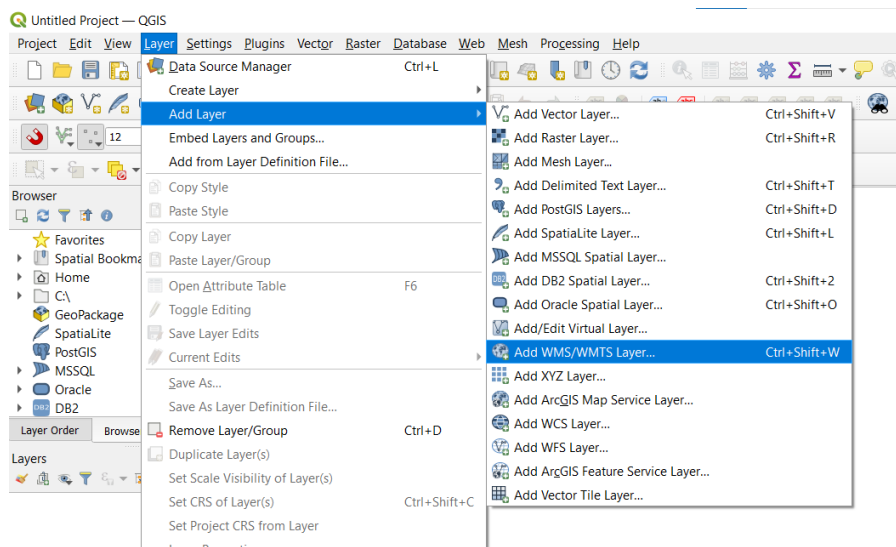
Untitled Project — QGIS

Project Edit View Layer Settings Plugins Vector Raster Database Web Mesh Processing Help

12

Browser

Favorites
Spatial Bookma
Home
C:\
GeoPackage
SpatiaLite
PostGIS
MSSQL
Oracle
DB2

Layer Order Browse

Layers

| | |
|---|---|
| Data Source Manager | Ctrl+L |
| Create Layer | |
| Add Layer | |
| Embed Layers and Groups... | |
| Add from Layer Definition File... | |
| Copy Style | |
| Paste Style | |
| Copy Layer | |
| Paste Layer/Group | |
| Open Attribute Table | F6 |
| Toggle Editing | |
| Save Layer Edits | |
| Current Edits | |
| Save As... | |
| Save As Layer Definition File... | |
| Remove Layer/Group | Ctrl+D |
| Duplicate Layer(s) | |
| Set Scale Visibility of Layer(s) | |
| Set CRS of Layer(s) | Ctrl+Shift+C |
| Set Project CRS from Layer | |

| | |
|---|---|
| Add Vector Layer... | Ctrl+Shift+V |
| Add Raster Layer... | Ctrl+Shift+R |
| Add Mesh Layer... | |
| Add Delimited Text Layer... | Ctrl+Shift+T |
| Add PostGIS Layers... | Ctrl+Shift+D |
| Add SpatiaLite Layer... | Ctrl+Shift+L |
| Add MSSQL Spatial Layer... | |
| Add DB2 Spatial Layer... | Ctrl+Shift+2 |
| Add Oracle Spatial Layer... | Ctrl+Shift+O |
| Add/Edit Virtual Layer... | |
| Add WMS/WMTS Layer... | Ctrl+Shift+W |
| Add XYZ Layer... | |
| Add ArcGIS Map Service Layer... | |
| Add WCS Layer... | |
| Add WFS Layer... | |
| Add ArcGIS Feature Service Layer... | |
| Add Vector Tile Layer... | |